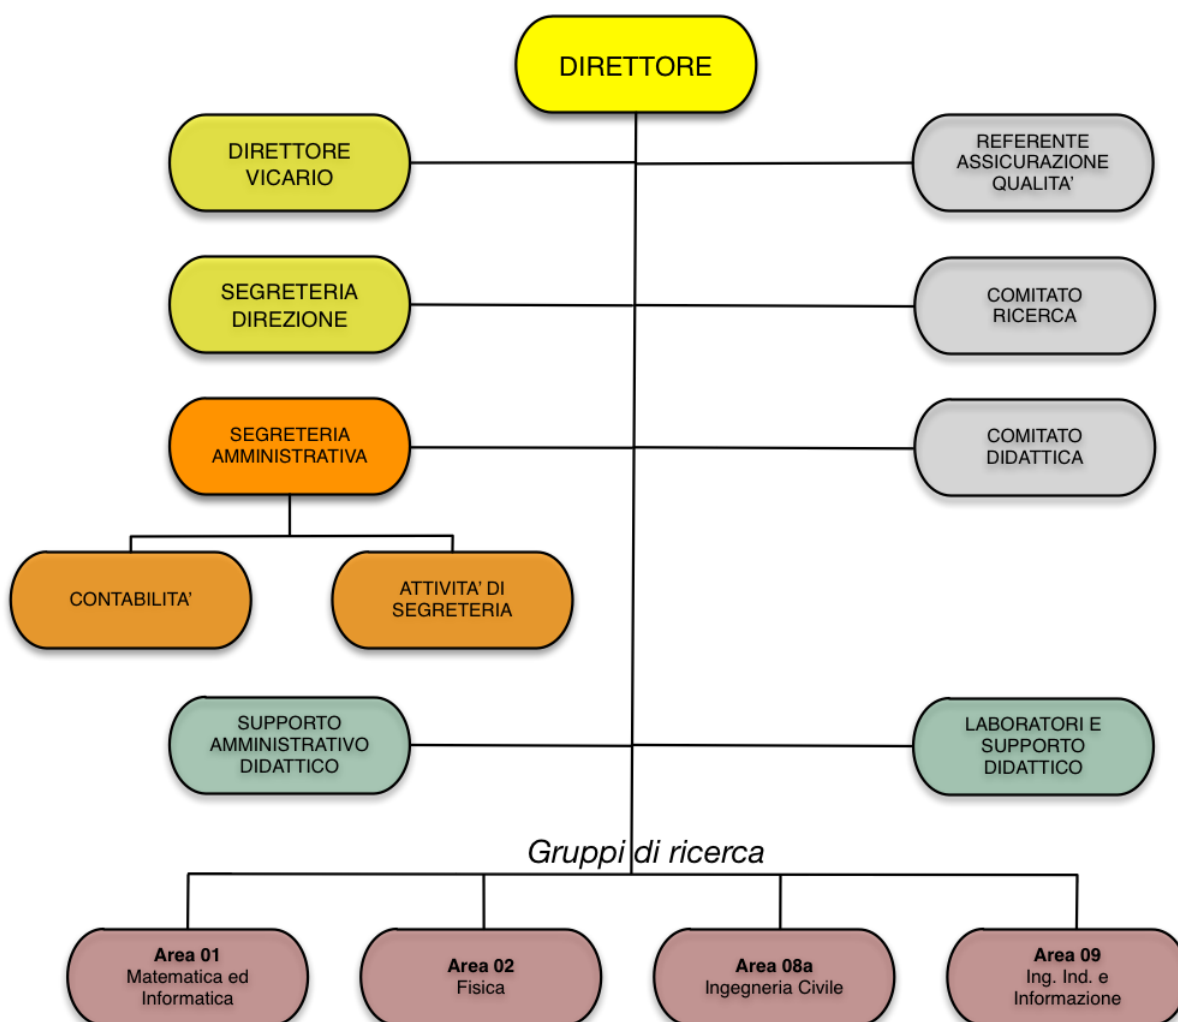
DIRETTORE

DIRETTORE VICARIO

REFERENTE ASSICURAZIONE QUALITA'

SEGRETERIA DIREZIONE

COMITATO RICERCA

SEGRETERIA AMMINISTRATIVA

COMITATO DIDATTICA

CONTABILITA'

ATTIVITA' DI SEGRETERIA

SUPPORTO AMMINISTRATIVO DIDATTICO

LABORATORI E SUPPORTO DIDATTICO

Gruppi di ricerca

**Area 01**
Matematica ed Informatica

**Area 02**
Fisica

**Area 08a**
Ingegneria Civile

**Area 09**
Ing. Ind. e Informazione